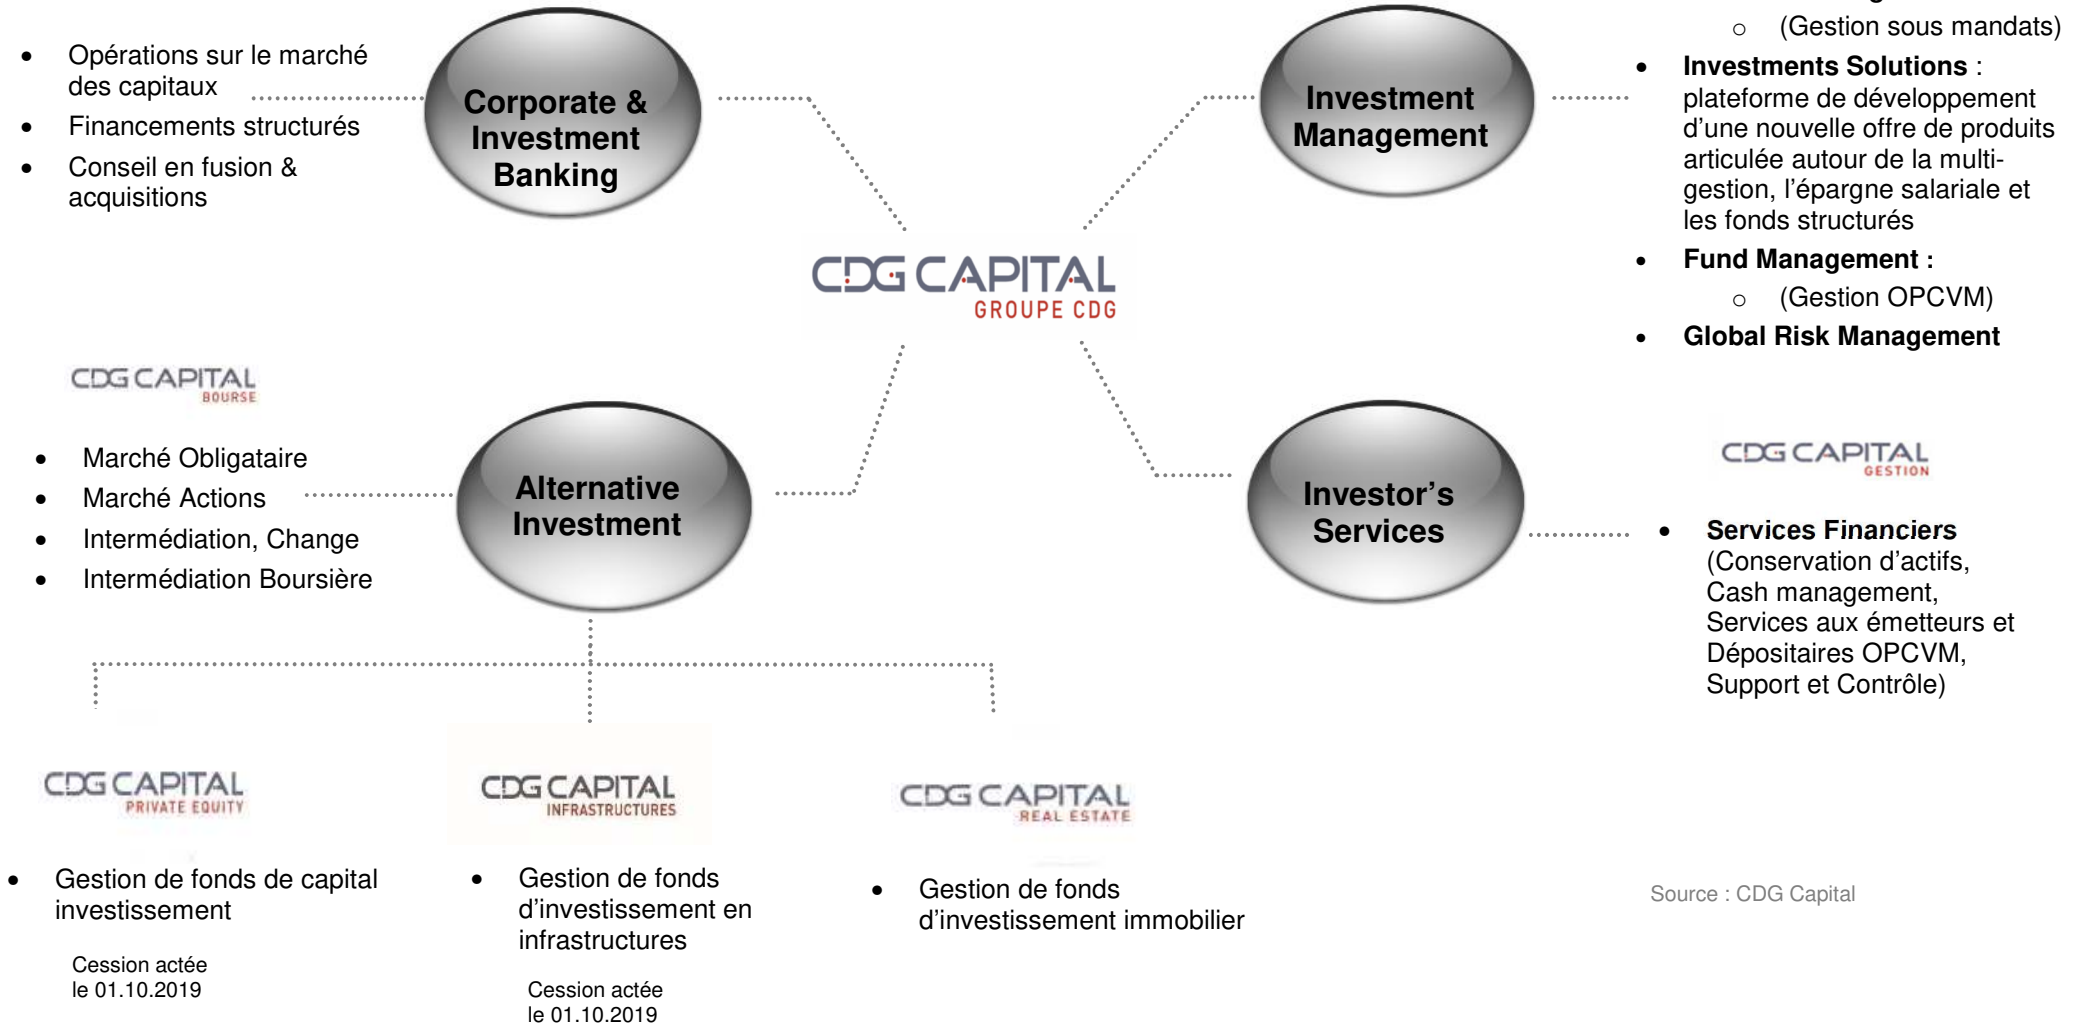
- Opérations sur le marché des capitaux
- Financements structurés
- Conseil en fusion & acquisitions

Corporate & Investment Banking

Investment Management

- (Gestion sous mandats)
- **Investments Solutions** : plateforme de développement d'une nouvelle offre de produits articulée autour de la multi-gestion, l'épargne salariale et les fonds structurés
- **Fund Management :**
  - (Gestion OPCVM)
- **Global Risk Management**

CDG CAPITAL
GROUPE CDG

CDG CAPITAL
BOURSE

- Marché Obligataire
- Marché Actions
- Intermédiation, Change
- Intermédiation Boursière

Alternative Investment

Investor's Services

CDG CAPITAL
GESTION

- **Services Financiers** (Conservation d'actifs, Cash management, Services aux émetteurs et Dépositaires OPCVM, Support et Contrôle)

CDG CAPITAL
PRIVATE EQUITY

CDG CAPITAL
INFRASTRUCTURES

CDG CAPITAL
REAL ESTATE

- Gestion de fonds de capital investissement

Cession actée le 01.10.2019

- Gestion de fonds d'investissement en infrastructures

Cession actée le 01.10.2019

- Gestion de fonds d'investissement immobilier

Source : CDG Capital